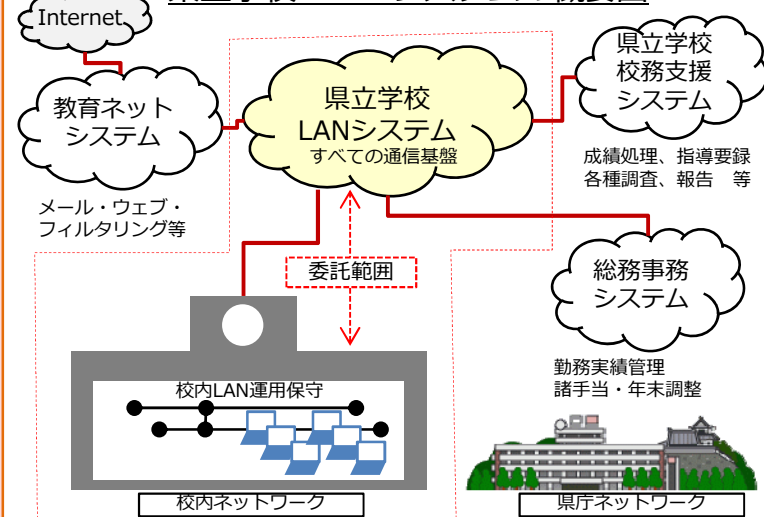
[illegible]

Internet

教育ネット
システム

メール・ウェブ・
フィルタリング等

県立学校
LANシステム
すべての通信基盤

県立学校
校務支援
システム

成績処理、指導要録
各種調査、報告　等

委託範囲

総務事務
システム

勤務実績管理
諸手当・年末調整

校内LAN運用保守

校内ネットワーク

県庁ネットワーク